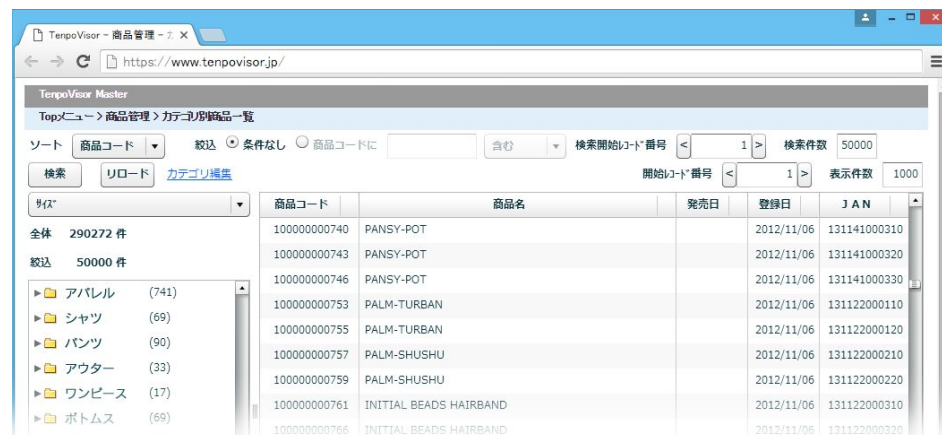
TenpoVisor - 商品管理 - カ ×

https://www.tenpovisor.jp/

TenpoVisor Master

Topメニュー > 商品管理 > カテゴリ別商品一覧

ソート 商品コード 絞込 条件なし 商品コードに 含む 検索開始レコード番号 < 1 > 検索件数 50000

検索 リロード カテゴリ編集 開始レコード番号 < 1 > 表示件数 1000

サイズ

全体 290272 件

絞込 50000 件

アパレル (741)
シャツ (69)
パンツ (90)
アウター (33)
ワンピース (17)
ボトムス (69)

| 商品コード | 商品名 | 発売日 | 登録日 | JAN |
|---|---|---|---|---|
| 100000000740 | PANSY-POT | | 2012/11/06 | 131141000310 |
| 100000000743 | PANSY-POT | | 2012/11/06 | 131141000320 |
| 100000000746 | PANSY-POT | | 2012/11/06 | 131141000330 |
| 100000000753 | PALM-TURBAN | | 2012/11/06 | 131122000110 |
| 100000000755 | PALM-TURBAN | | 2012/11/06 | 131122000120 |
| 100000000757 | PALM-SHUSHU | | 2012/11/06 | 131122000210 |
| 100000000759 | PALM-SHUSHU | | 2012/11/06 | 131122000220 |
| 100000000761 | INITIAL BEADS HAIRBAND | | 2012/11/06 | 131122000310 |
| 100000000766 | INITIAL BEADS HAIRBAND | | 2012/11/06 | 131122000320 |